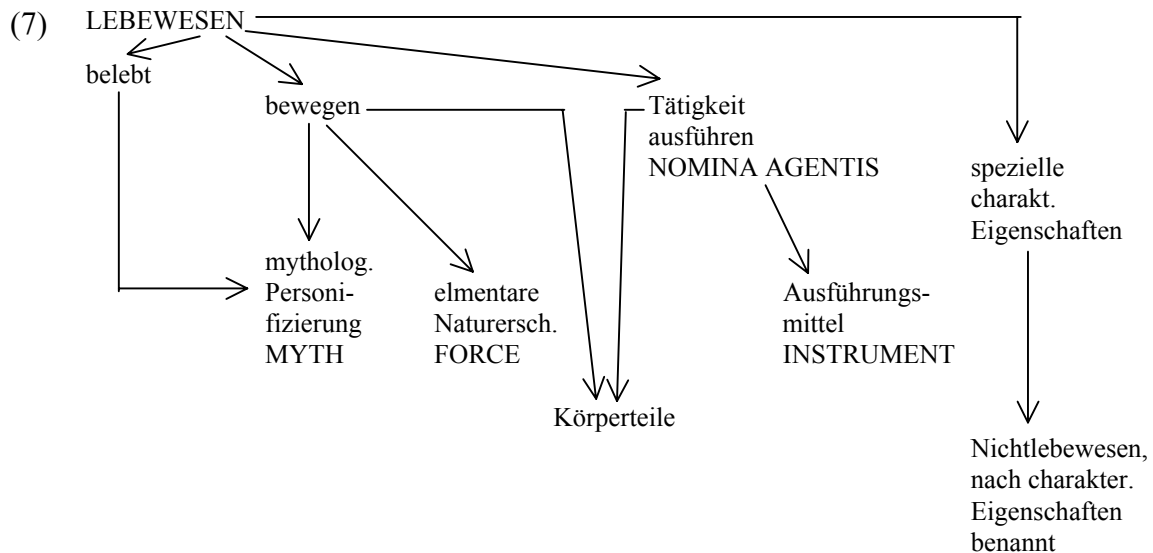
(7) LEBEWESEN

belebt

bewegen

Tätigkeit ausführen NOMINA AGENTIS

spezielle charakt. Eigenschaften

mytholog. Personifizierung MYTH

elmentare Naturersch. FORCE

Ausführungsmittel INSTRUMENT

Körperteile

Nichtlebewesen, nach charakter. Eigenschaften benannt